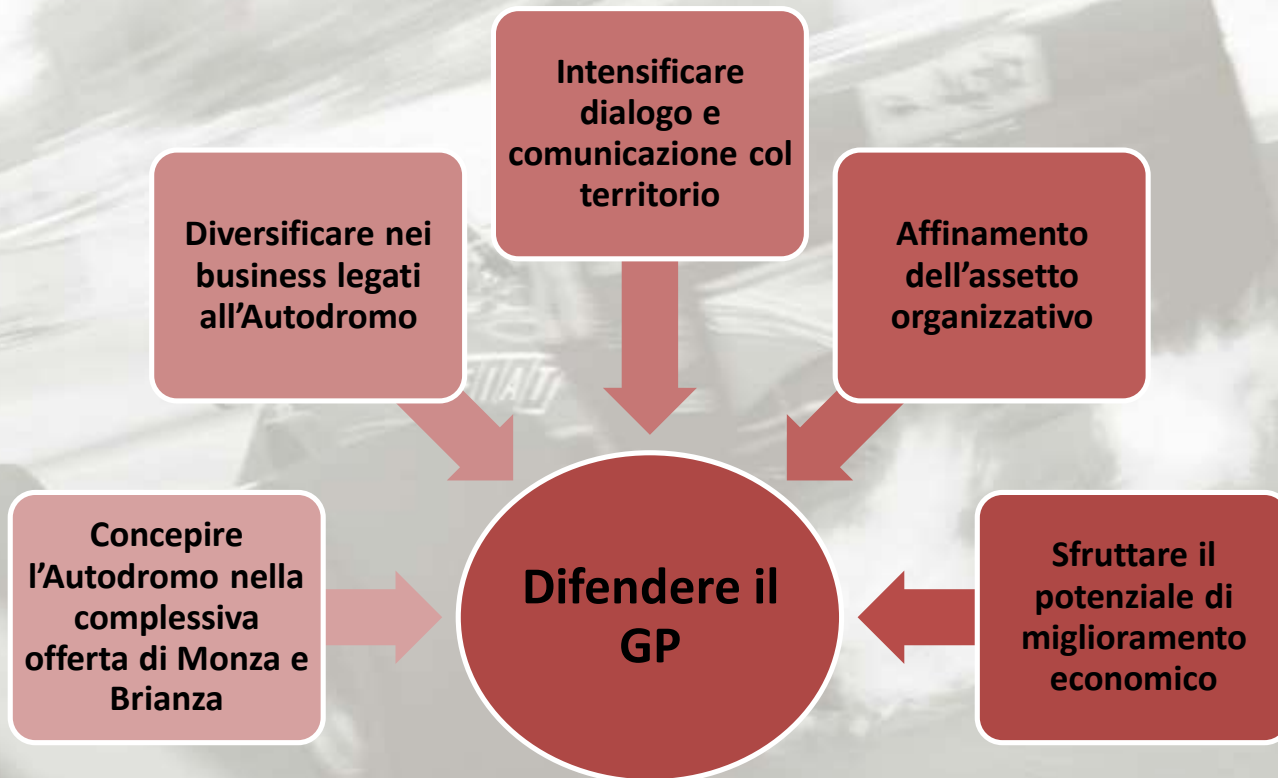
Intensificare dialogo e comunicazione col territorio

Diversificare nei business legati all'Autodromo

Affinamento dell'assetto organizzativo

Concepire l'Autodromo nella complessiva offerta di Monza e Brianza

Difendere il GP

Sfruttare il potenziale di miglioramento economico